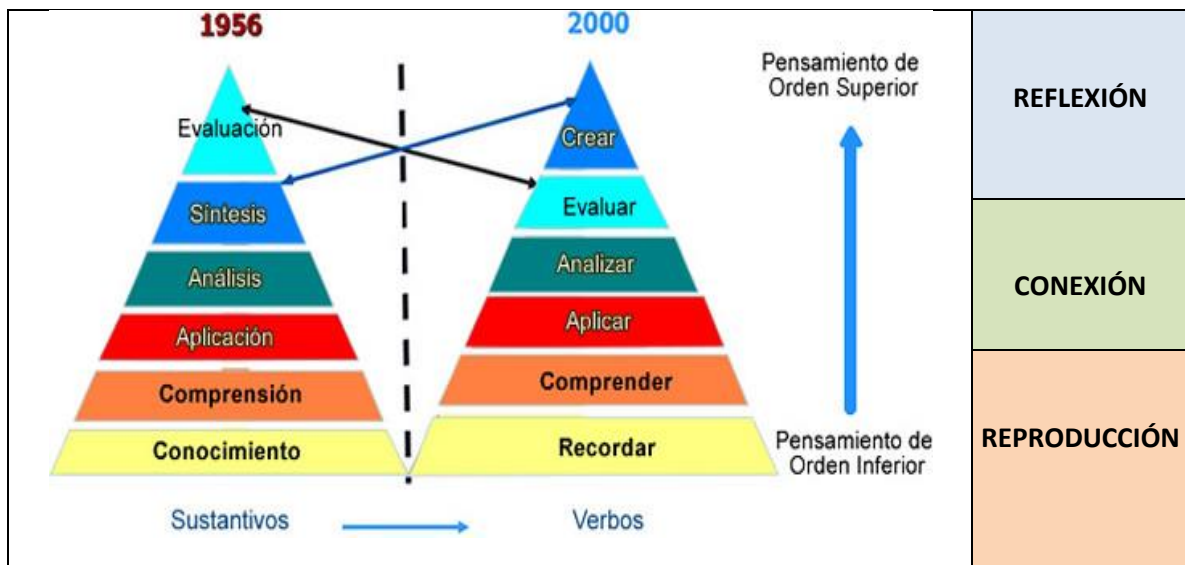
1956

Evaluación
Síntesis
Análisis
Aplicación
Comprensión
Conocimiento

2000

Crear
Evaluar
Analizar
Aplicar
Comprender
Recordar

Pensamiento de Orden Superior

Pensamiento de Orden Inferior

Sustantivos

Verbos

| REFLEXIÓN |
|---|
| CONEXIÓN |
| REPRODUCCIÓN |